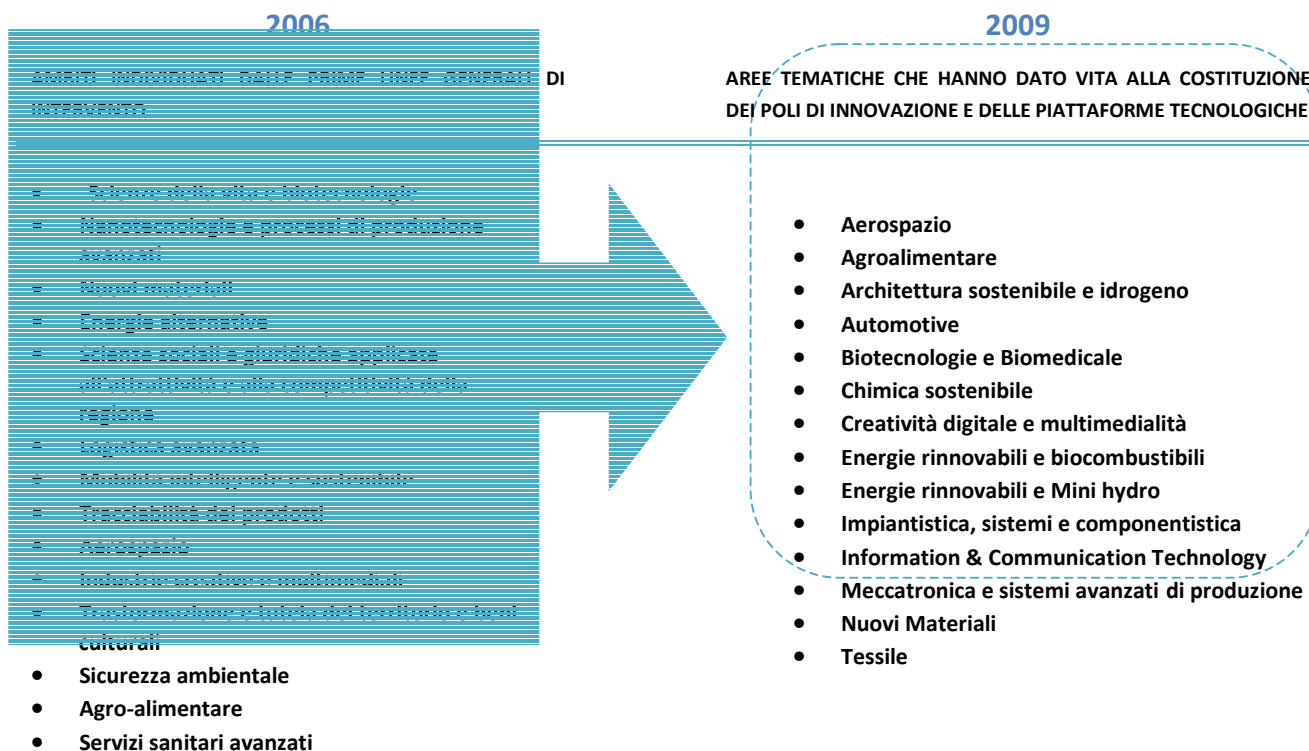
2006

AMBITI INDIVIDUATI DALLE PRIME LINEE GENERALI DI INTERVENTO

- Scienze della vita e biotecnologie
- Nanotecnologie e processi di produzione avanzati
- Nuovi materiali
- Energie alternative
- Scienze sociali e giuridiche applicate all'attrattività e alla competitività della regione
- Logistica avanzata
- Mobilità intelligente e sostenibile
- Tracciabilità dei prodotti
- Aerospazio
- Industrie creative e multimediali
- Trasformazione e tutela del territorio e beni culturali
- Sicurezza ambientale
- Agro-alimentare
- Servizi sanitari avanzati

2009

AREE TEMATICHE CHE HANNO DATO VITA ALLA COSTITUZIONE DEI POLI DI INNOVAZIONE E DELLE PIATTAFORME TECNOLOGICHE

- Aerospazio
- Agroalimentare
- Architettura sostenibile e idrogeno
- Automotive
- Biotecnologie e Biomedicale
- Chimica sostenibile
- Creatività digitale e multimedialità
- Energie rinnovabili e biocombustibili
- Energie rinnovabili e Mini hydro
- Impiantistica, sistemi e componentistica
- Information & Communication Technology
- Meccatronica e sistemi avanzati di produzione
- Nuovi Materiali
- Tessile